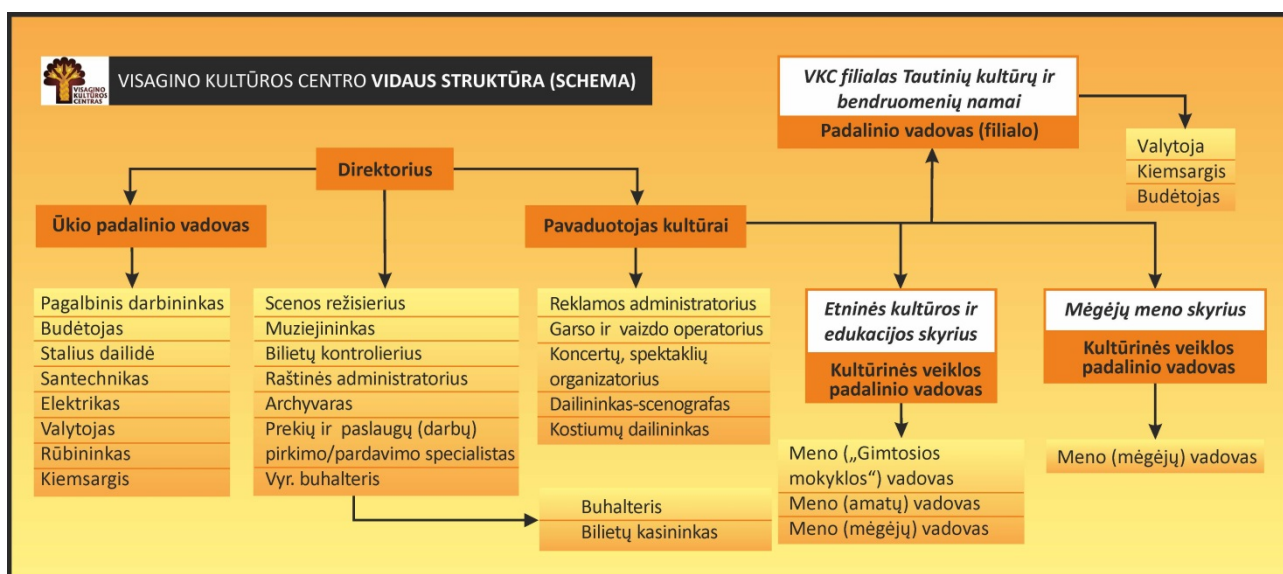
VISAGINO KULTŪROS CENTRAS

VISAGINO KULTŪROS CENTRO VIDAUS STRUKTŪRA (SCHEMA)

VKC filialas Tautinių kultūrų ir bendruomenių namai
Padalinio vadovas (filialo)

Valytoja
Kiemsargis
Budėtojas

Direktorius

Ūkio padalinio vadovas

Pavaduotojas kultūrai

Pagalbinis darbininkas
Budėtojas
Stalius dailidė
Santechnikas
Elektrikas
Valytojas
Rūbininkas
Kiemsargis

Scenos režisierius
Muziejininkas
Bilietų kontrolierius
Raštinės administratorius
Archyvaras
Prekių ir paslaugų (darbų) pirkimo/pardavimo specialistas
Vyr. buhalteris

Buhalteris
Bilietų kasininkas

Reklamos administratorius
Garso ir vaizdo operatorius
Koncertų, spektaklių organizatorius
Dailininkas-scenografas
Kostiumų dailininkas

Etninės kultūros ir edukacijos skyrius
Kultūrinės veiklos padalinio vadovas

Meno („Gimtosios mokyklos“) vadovas
Meno (amatų) vadovas
Meno (mėgėjų) vadovas

Mėgėjų meno skyrius
Kultūrinės veiklos padalinio vadovas

Meno (mėgėjų) vadovas